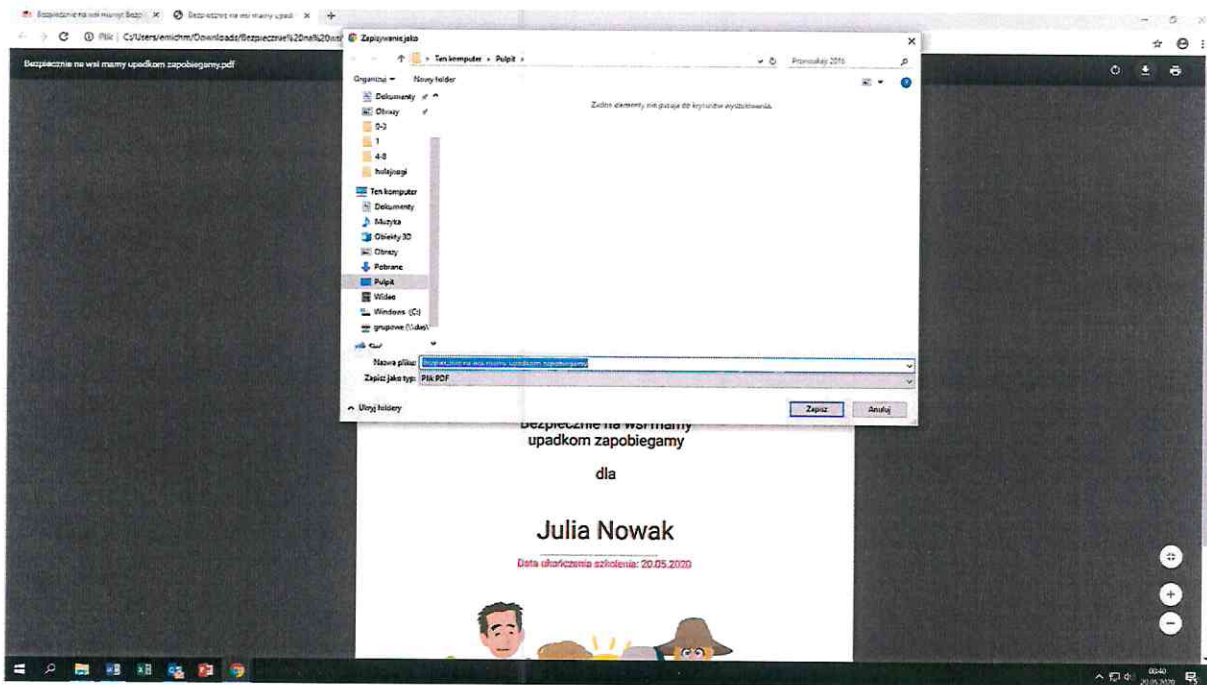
Bezpiecznie na wsi mamy! Bezp × Bezpiecznie na wsi mamy upadł × +

Plik | C:/Users/emichm/Downloads/Bezpiecznie%20na%20wsi

Bezpiecznie na wsi mamy upadkom zapobiegamy.pdf

Zapisywanie jako

Ten komputer › Pulpit ›

Przeszukaj: Pulpit

Organizuj ▾ Nowy folder

Dokumenty
Obrazy
0-3
1
4-8
hulajnogi
Ten komputer
Dokumenty
Muzyka
Obiekty 3D
Obrazy
Pobrane
Pulpit
Wideo
Windows (C:)
grupowe (\\skm)
Sieć

Żaden element nie pasuje do kryteriów wyszukiwania.

Nazwa pliku: Bezpiecznie na wsi mamy upadkom zapobiegamy

Zapisz jako typ: Plik PDF

Ukryj foldery

Zapisz Anuluj

Bezpiecznie na wsi mamy upadkom zapobiegamy

dla

Julia Nowak

Data ukończenia szkolenia: 20.05.2020

08:40
20.05.2020